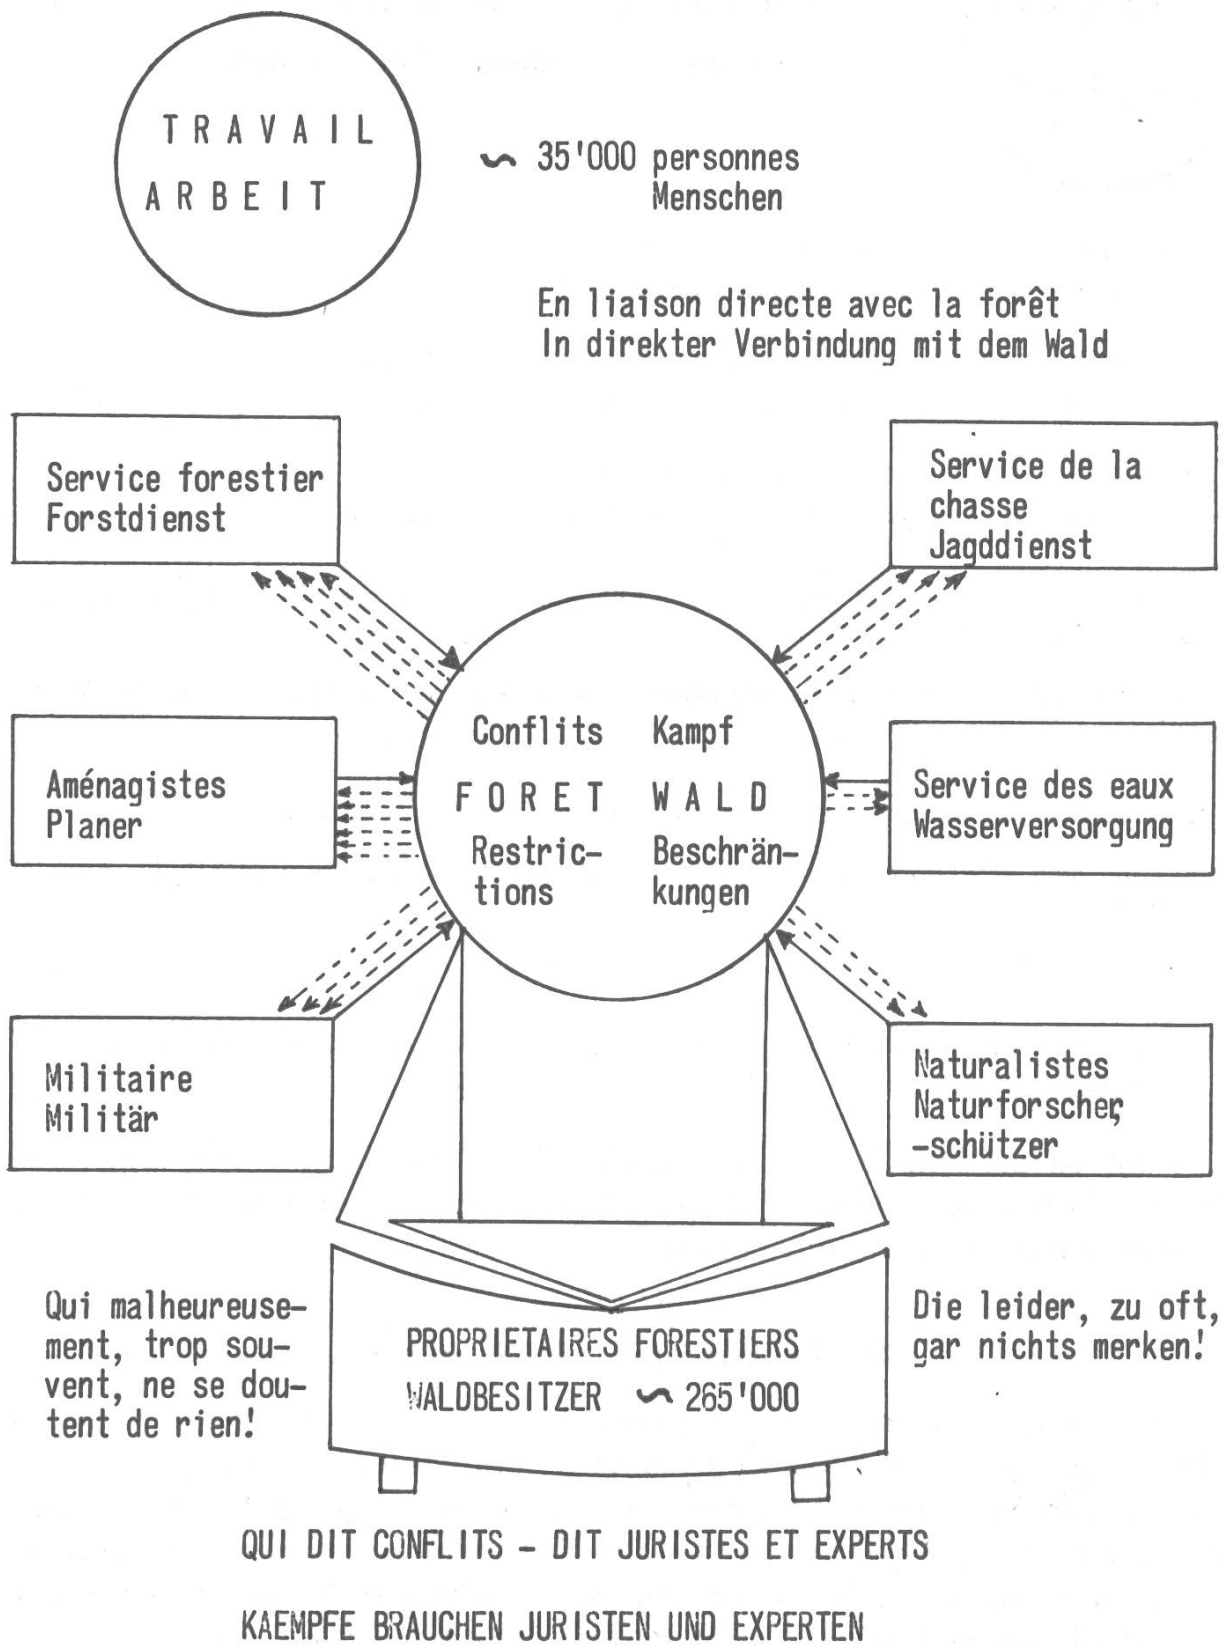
TRAVAIL
ARBEIT

∼ 35'000 personnes
Menschen

En liaison directe avec la forêt
In direkter Verbindung mit dem Wald

Service forestier
Forstdienst

Service de la chasse
Jagddienst

Aménagistes
Planer

Conflits Kampf
FORET WALD
Restrictions Beschränkungen

Service des eaux
Wasserversorgung

Militaire
Militär

Naturalistes
Naturforscher, -schützer

Qui malheureusement, trop souvent, ne se doutent de rien!

PROPRIETAIRES FORESTIERS
WALDBESITZER ∼ 265'000

Die leider, zu oft, gar nichts merken!

QUI DIT CONFLITS – DIT JURISTES ET EXPERTS

KAEMPFE BRAUCHEN JURISTEN UND EXPERTEN